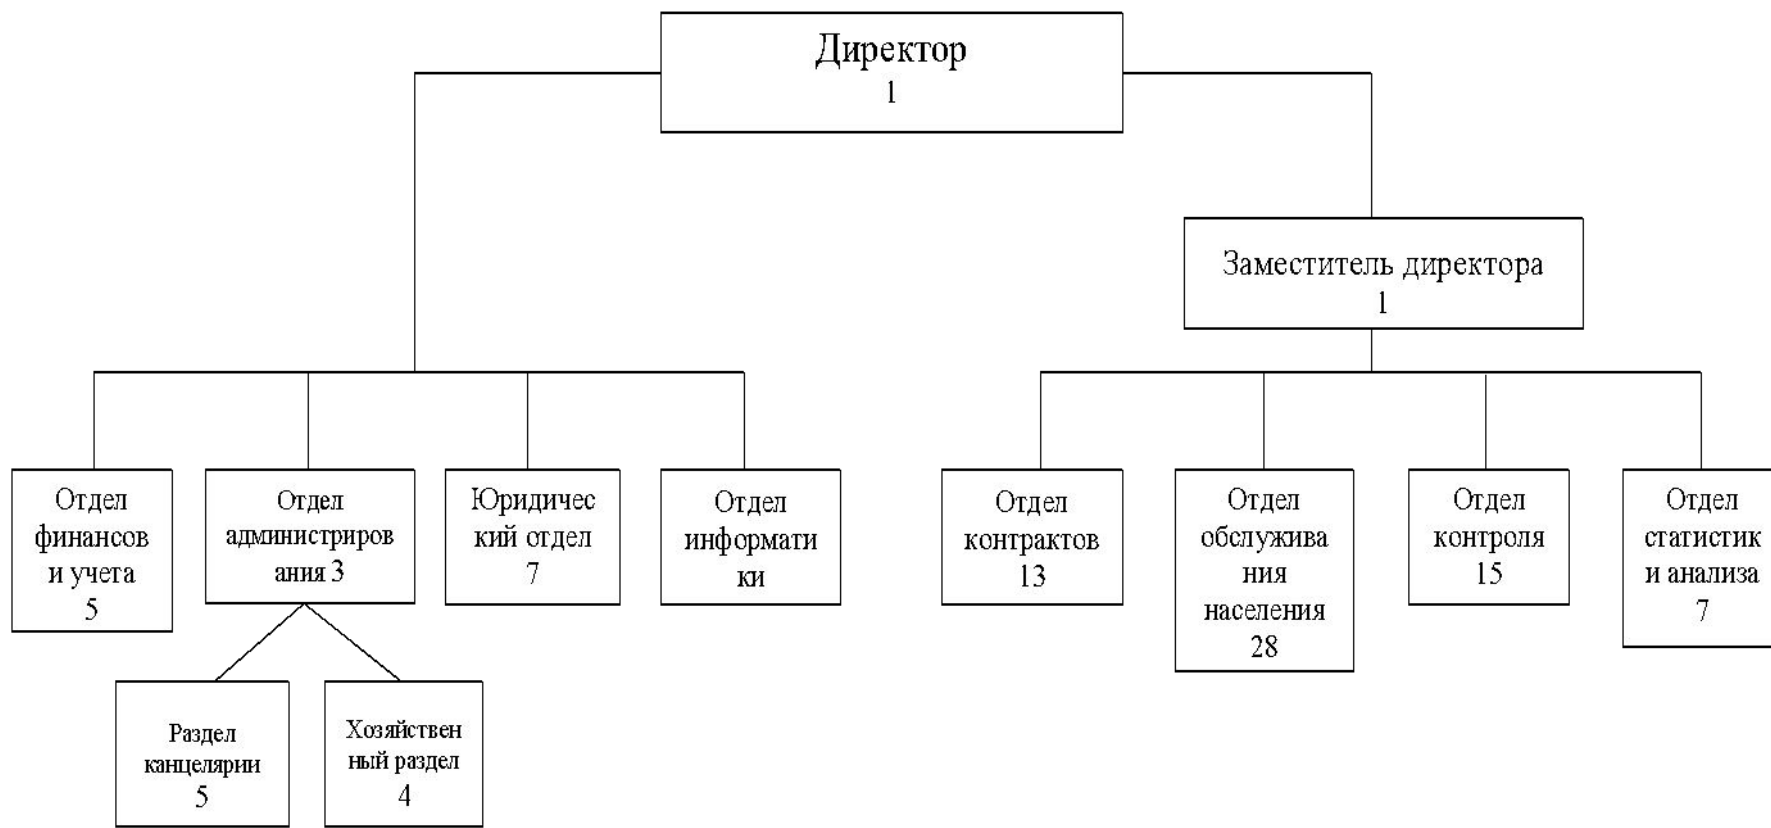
Директор
1

Заместитель директора
1

Отдел финансов и учета
5

Отдел администрирования 3

Юридический отдел
7

Отдел информатики

Отдел контрактов
13

Отдел обслуживания населения
28

Отдел контроля
15

Отдел статистик и анализа
7

Раздел канцелярии
5

Хозяйственный раздел
4